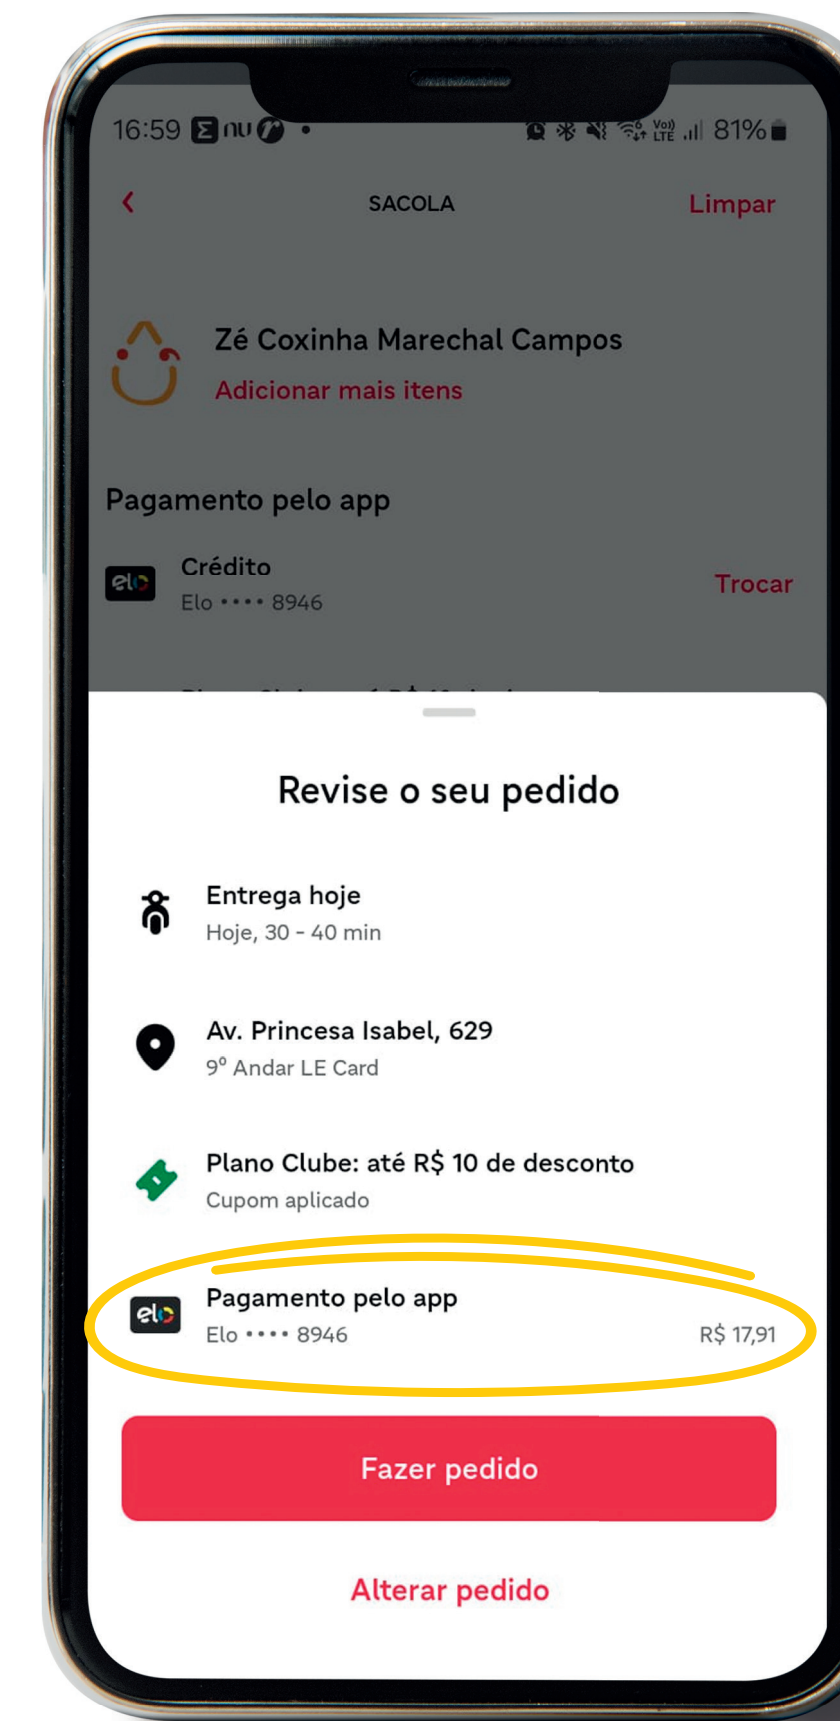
16:59 81%

SACOLA

Limpar

Zé Coxinha Marechal Campos

Adicionar mais itens

Pagamento pelo app

Crédito
Elo •••• 8946

Trocar

Revise o seu pedido

Entrega hoje
Hoje, 30 - 40 min

Av. Princesa Isabel, 629
9º Andar LE Card

Plano Clube: até R$ 10 de desconto
Cupom aplicado

Pagamento pelo app
Elo •••• 8946
R$ 17,91

Fazer pedido

Alterar pedido